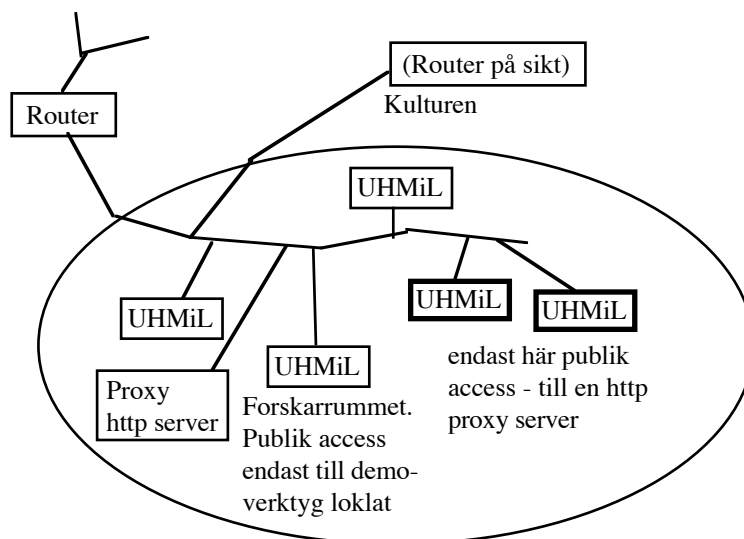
(Router på sikt)
Kulturen

Router

UHMiL

UHMiL

UHMiL

UHMiL

UHMiL

endast här publik access - till en http proxy server

Proxy http server

Forskarrummet. Publik access endast till demoverktyg loklat